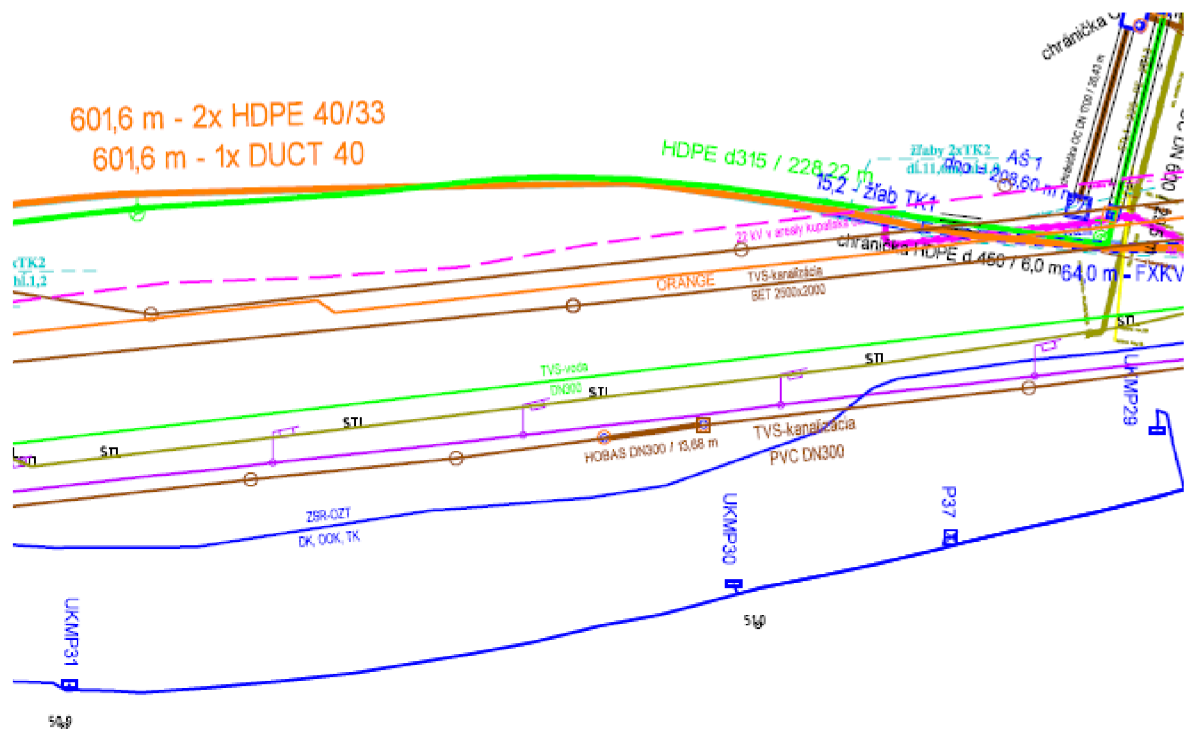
601,6 m - 2x HDPE 40/33
601,6 m - 1x DUCT 40

chránička

HDPE d315 / 228,22 m
žlaby 2xTK2
dl.11,0
AŠ 1
15,2 - žlab TK1
208,60 m
22 kV v areály kupaliska
chránička HDPE d 460 / 6,0 m
64,0 m - FXKV
TK2
dl.1,2
ORANGE
TVS-kanalizácia
BET 2500x2000
STL
UKMP29
TVS-voda
DN200
STL
STL
STL
HOBAS DN300 / 13,68 m
TVS-kanalizácia
PVC DN300
STL
ZSR-OZT
DK, DOK, TK
UKMP30
P37
51,0
UKMP31
50,9